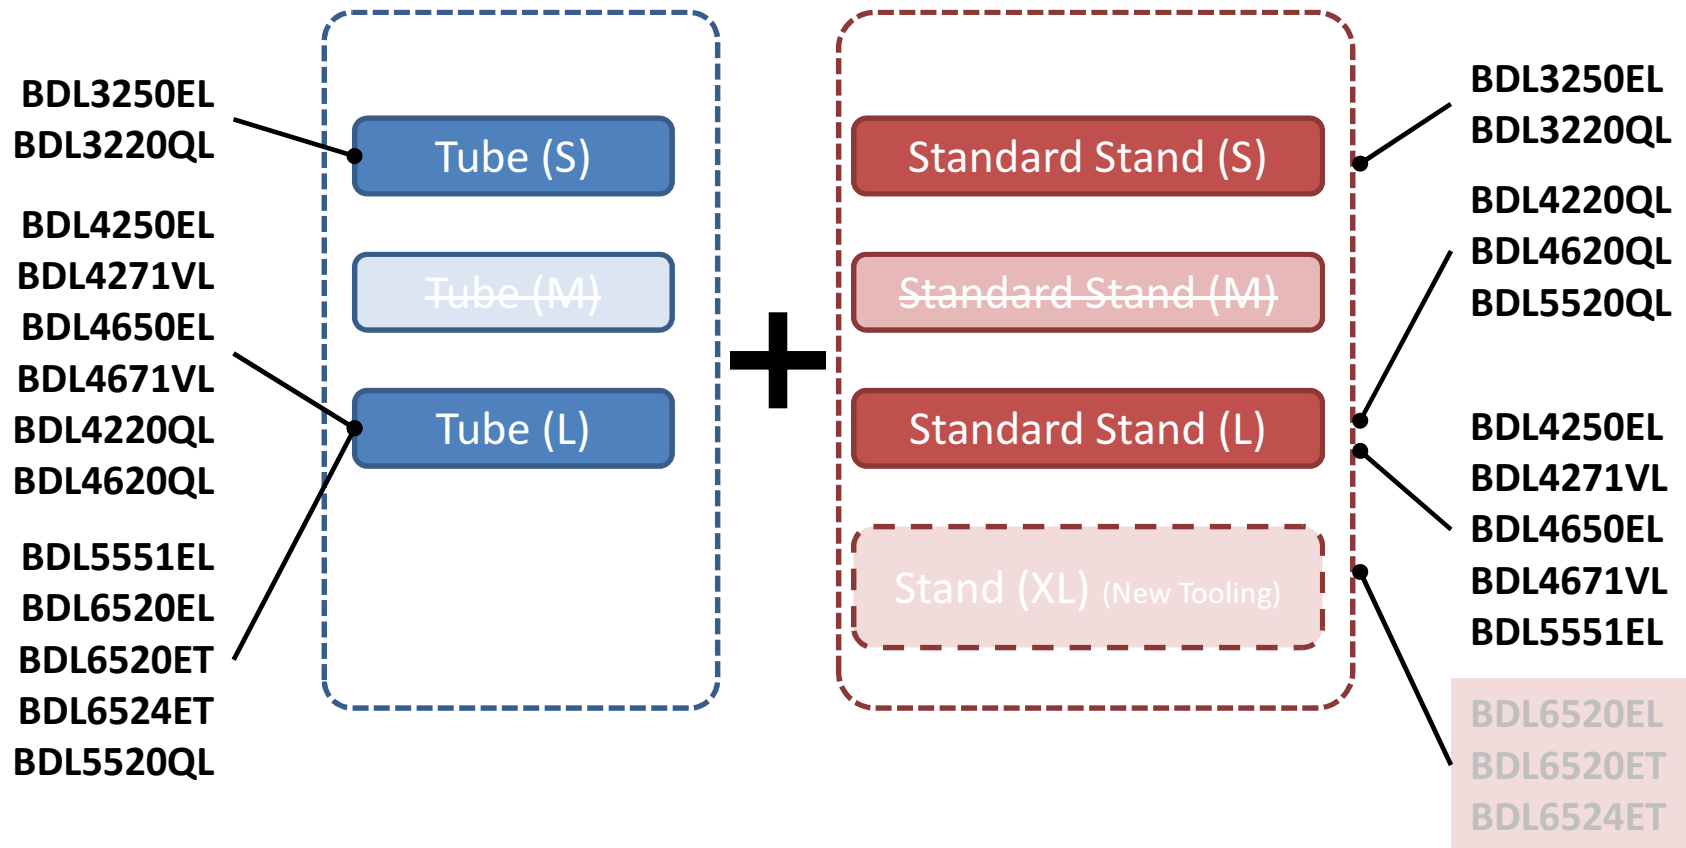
BDL3250EL
BDL3220QL

BDL4250EL
BDL4271VL
BDL4650EL
BDL4671VL
BDL4220QL
BDL4620QL

BDL5551EL
BDL6520EL
BDL6520ET
BDL6524ET
BDL5520QL

Tube (S)

~~Tube (M)~~

Tube (L)

+

Standard Stand (S)

~~Standard Stand (M)~~

Standard Stand (L)

Stand (XL) (New Tooling)

BDL3250EL
BDL3220QL

BDL4220QL
BDL4620QL
BDL5520QL

BDL4250EL
BDL4271VL
BDL4650EL
BDL4671VL
BDL5551EL

BDL6520EL
BDL6520ET
BDL6524ET